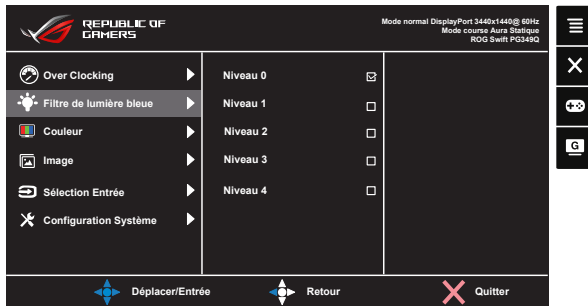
REPUBLIC OF GAMERS

Mode normal DisplayPort 3440x1440@ 60Hz
Mode course Aura Statique
ROG Swift PG349Q

Over Clocking
Filtre de lumière bleue
Couleur
Image
Sélection Entrée
Configuration Système

Niveau 0
Niveau 1
Niveau 2
Niveau 3
Niveau 4

Déplacer/Entrée
Retour
Quitter

G